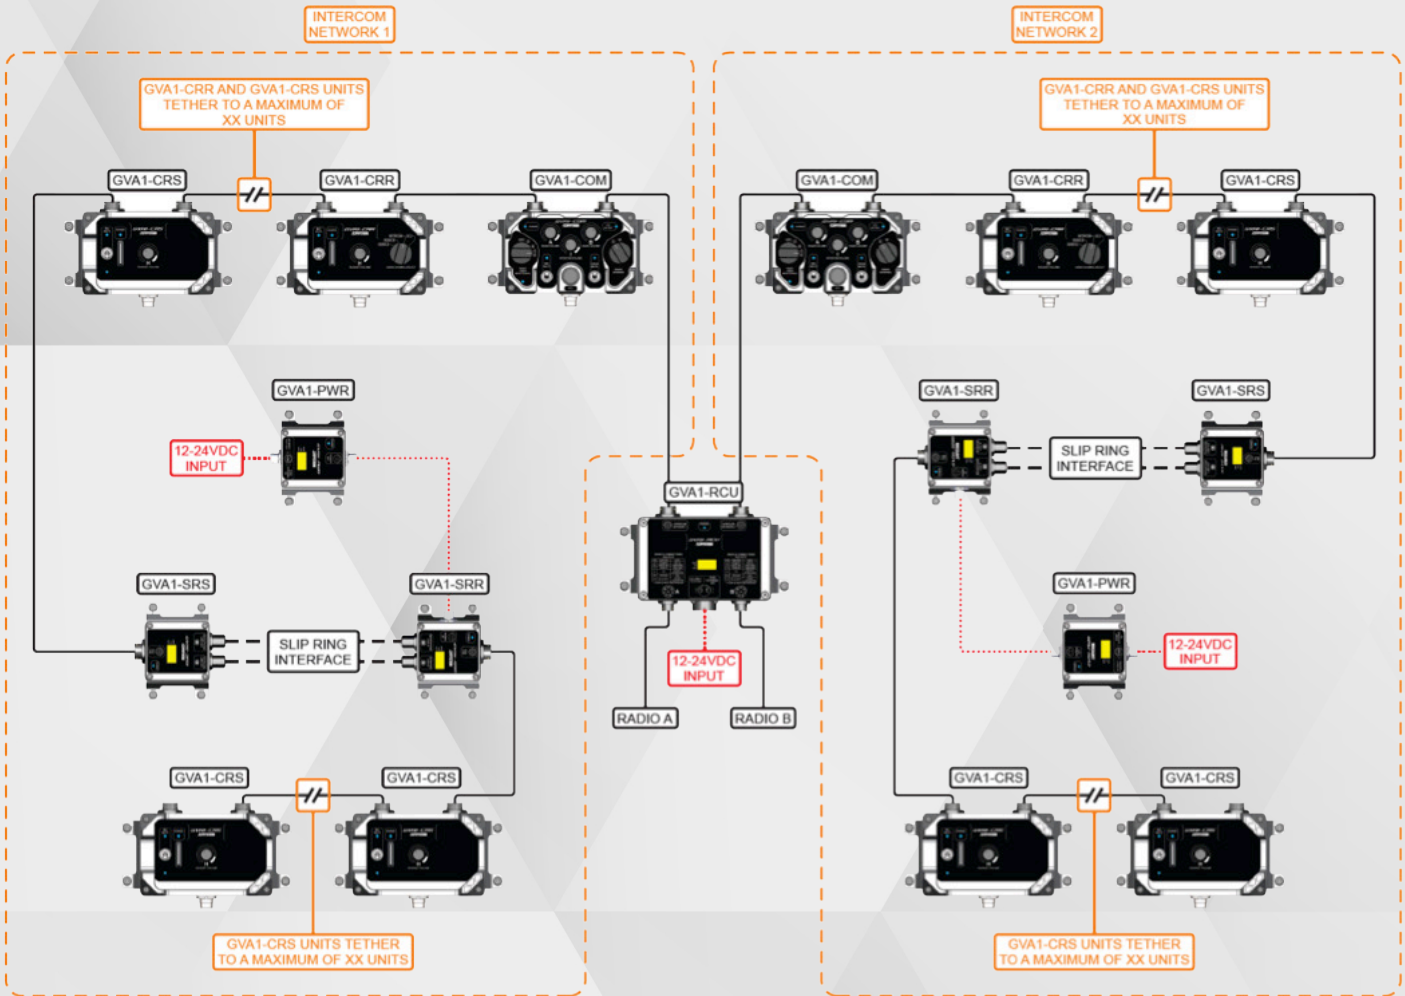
INTERCOM NETWORK 1

GVA1-CRR AND GVA1-CRS UNITS TETHER TO A MAXIMUM OF XX UNITS

GVA1-CRS

GVA1-CRR

GVA1-COM

GVA1-PWR

12-24VDC INPUT

GVA1-SRS

SLIP RING INTERFACE

GVA1-SRR

GVA1-CRS

GVA1-CRS

GVA1-CRS UNITS TETHER TO A MAXIMUM OF XX UNITS

GVA1-RCU

12-24VDC INPUT

RADIO A

RADIO B

INTERCOM NETWORK 2

GVA1-CRR AND GVA1-CRS UNITS TETHER TO A MAXIMUM OF XX UNITS

GVA1-COM

GVA1-CRR

GVA1-CRS

GVA1-SRR

SLIP RING INTERFACE

GVA1-SRS

GVA1-PWR

12-24VDC INPUT

GVA1-CRS

GVA1-CRS

GVA1-CRS UNITS TETHER TO A MAXIMUM OF XX UNITS